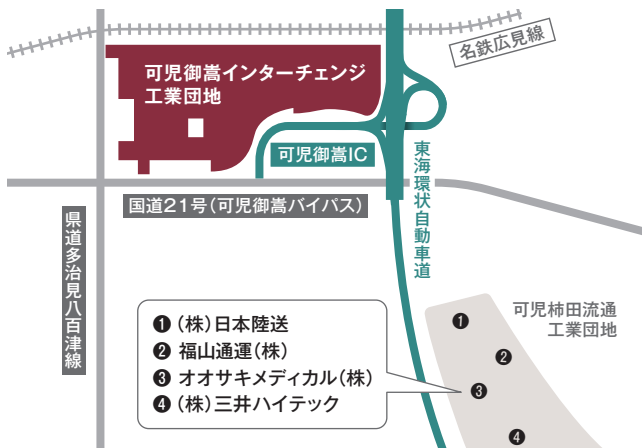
名鉄広見線

可児御嵩インターチェンジ工業団地

可児御嵩IC

東海環状自動車道

国道21号（可児御嵩バイパス）

県道多治見八百津線

可児柿田流通工業団地

❶（株）日本陸送
❷ 福山通運（株）
❸ オオサキメディカル（株）
❹（株）三井ハイテック

❶
❷
❸
❹